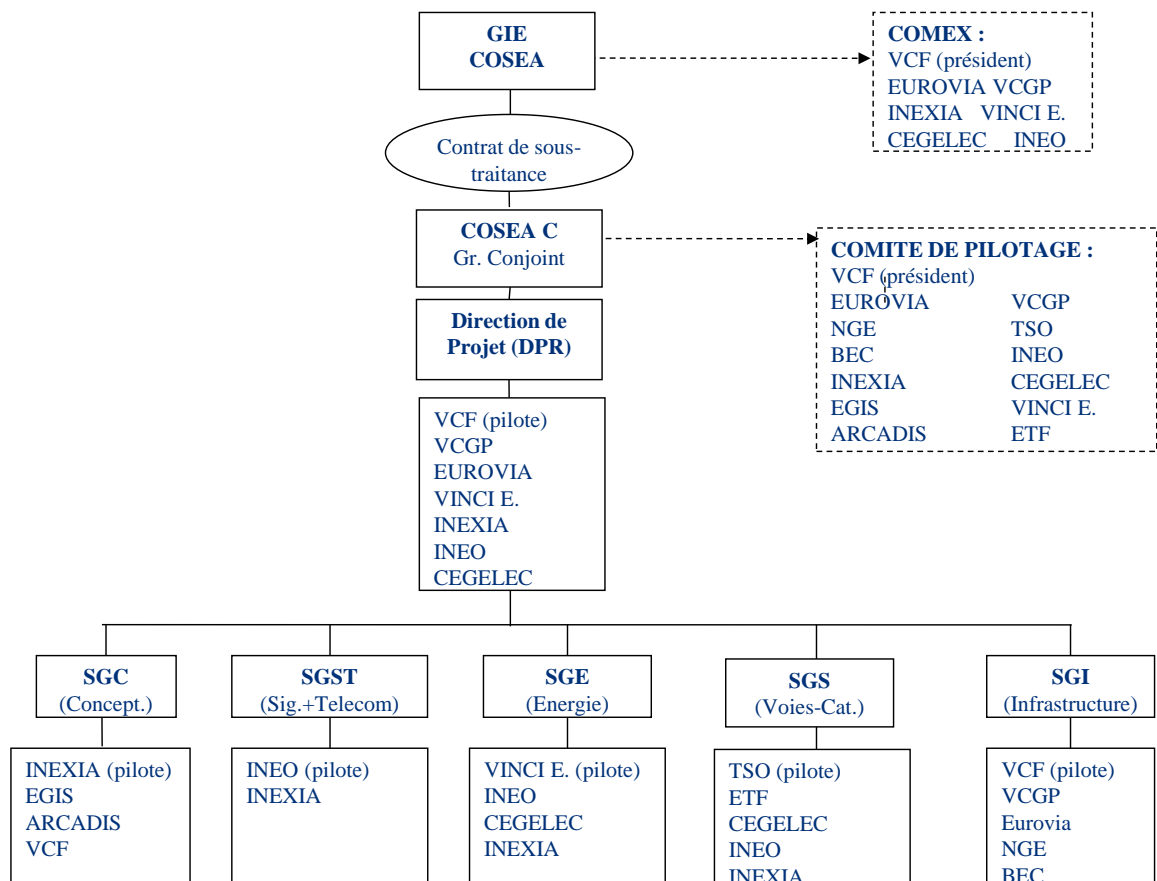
GIE
COSEA

COMEX :
VCF (président)
EUROVIA VCGP
INEXIA VINCI E.
CEGELEC INEO

Contrat de sous-traitance

COSEA C
Gr. Conjoint

COMITE DE PILOTAGE :
VCF (président)
EUROVIA VCGP
NGE TSO
BEC INEO
INEXIA CEGELEC
EGIS VINCI E.
ARCADIS ETF

Direction de Projet (DPR)

VCF (pilote)
VCGP
EUROVIA
VINCI E.
INEXIA
INEO
CEGELEC

SGC
(Concept.)

INEXIA (pilote)
EGIS
ARCADIS
VCF

SGST
(Sig.+Telecom)

INEO (pilote)
INEXIA

SGE
(Energie)

VINCI E. (pilote)
INEO
CEGELEC
INEXIA

SGS
(Voies-Cat.)

TSO (pilote)
ETF
CEGELEC
INEO
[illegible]

SGI
(Infrastructure)

VCF (pilote)
VCGP
Eurovia
NGE
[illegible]